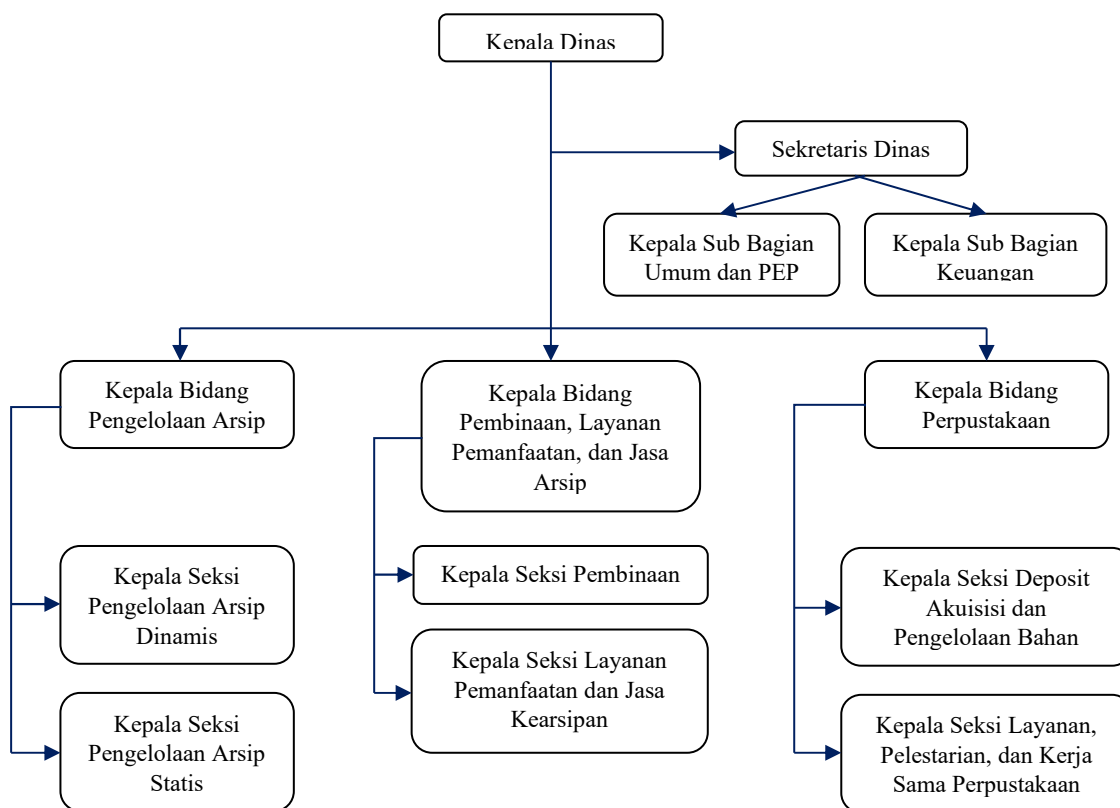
Kepala Dinas

Sekretaris Dinas

Kepala Sub Bagian Umum dan PEP

Kepala Sub Bagian Keuangan

Kepala Bidang Pengelolaan Arsip

Kepala Seksi Pengelolaan Arsip Dinamis

Kepala Seksi Pengelolaan Arsip Statis

Kepala Bidang Pembinaan, Layanan Pemanfaatan, dan Jasa Arsip

Kepala Seksi Pembinaan

Kepala Seksi Layanan Pemanfaatan dan Jasa Kearsipan

Kepala Bidang Perpustakaan

Kepala Seksi Deposit Akuisisi dan Pengelolaan Bahan

Kepala Seksi Layanan, Pelestarian, dan Kerja Sama Perpustakaan